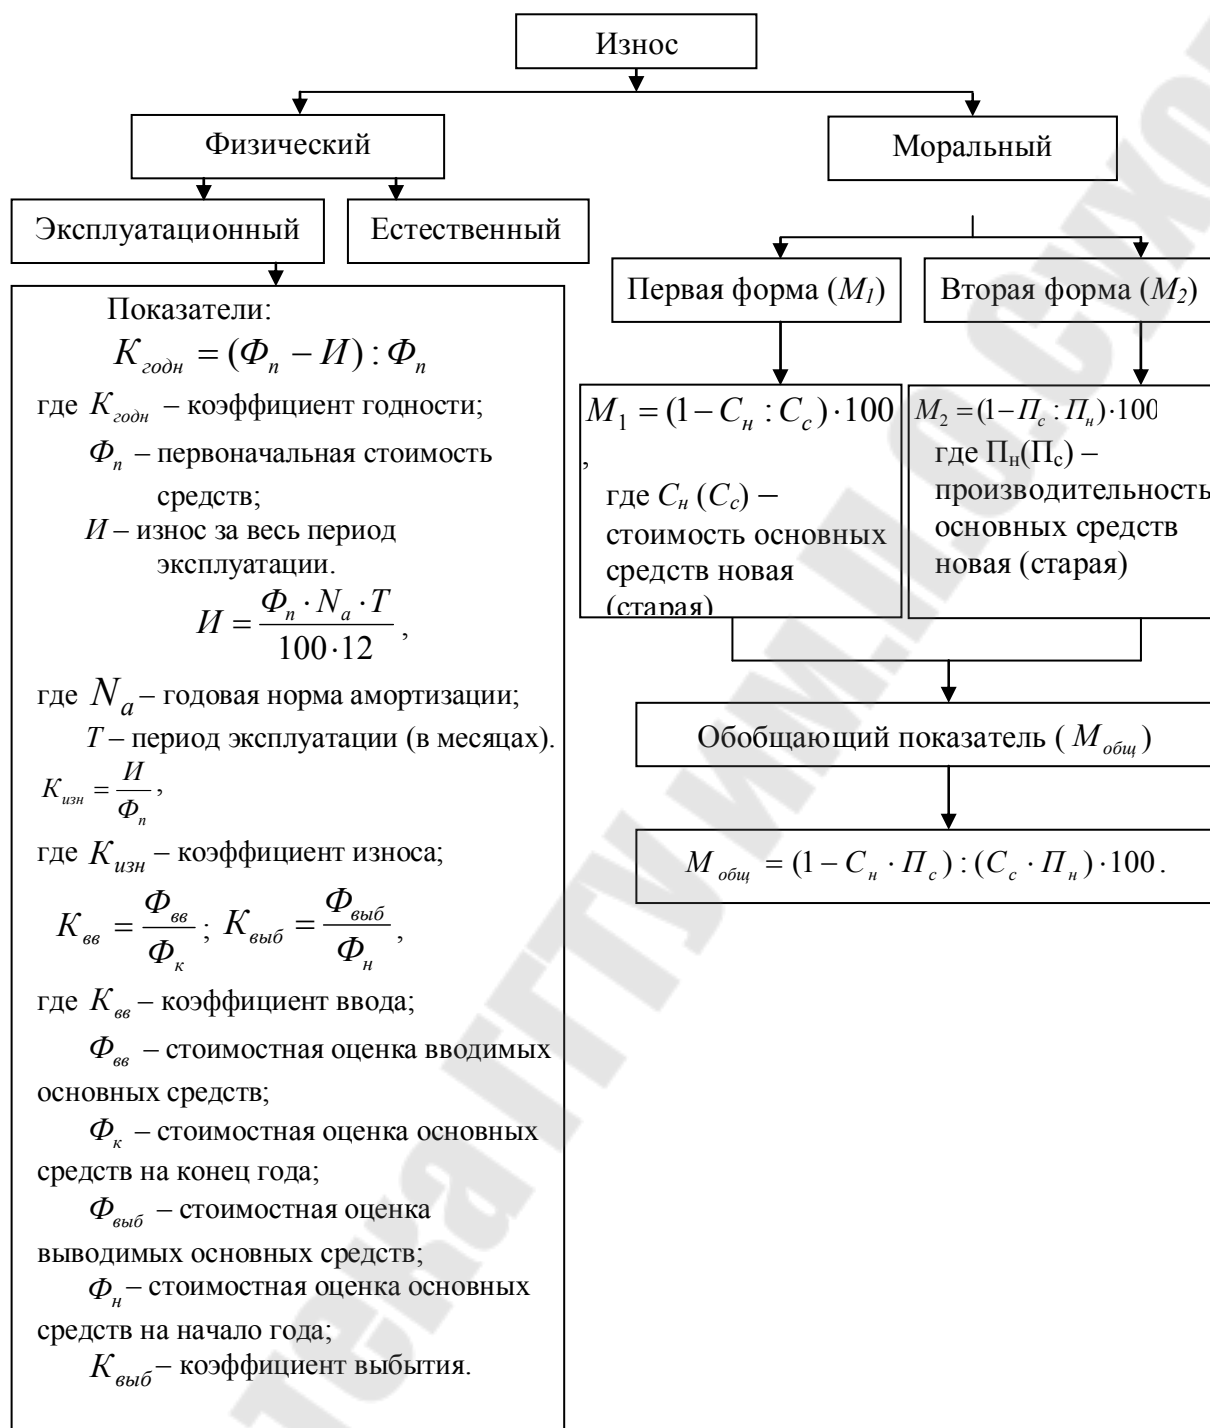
Износ

Физический

Моральный

Эксплуатационный

Естественный

Показатели:

$K_{годн} = (Ф_п - И) : Ф_п$

где $K_{годн}$ – коэффициент годности;

$Ф_п$ – первоначальная стоимость средств;

$И$ – износ за весь период эксплуатации.

$И = \frac{Ф_п \cdot N_а \cdot T}{100 \cdot 12}$,

где $N_а$ – годовая норма амортизации;

$T$ – период эксплуатации (в месяцах).

$K_{изн} = \frac{И}{Ф_п}$,

где $K_{изн}$ – коэффициент износа;

$K_{вв} = \frac{Ф_{вв}}{Ф_к}$; $K_{выб} = \frac{Ф_{выб}}{Ф_н}$,

где $K_{вв}$ – коэффициент ввода;

$Ф_{вв}$ – стоимостная оценка вводимых основных средств;

$Ф_к$ – стоимостная оценка основных средств на конец года;

$Ф_{выб}$ – стоимостная оценка выводимых основных средств;

$Ф_н$ – стоимостная оценка основных средств на начало года;

$K_{выб}$ – коэффициент выбытия.

Первая форма ($M_1$)

Вторая форма ($M_2$)

$M_1 = (1 - C_н : C_с) \cdot 100$
,
где $C_н$ ($C_с$) – стоимость основных средств новая (старая)

$M_2 = (1 - П_с : П_н) \cdot 100$
где $П_н$($П_с$) – производительность основных средств новая (старая)

Обобщающий показатель ($M_{общ}$)

$M_{общ} = (1 - C_н \cdot П_с) : (C_с \cdot П_н) \cdot 100$.